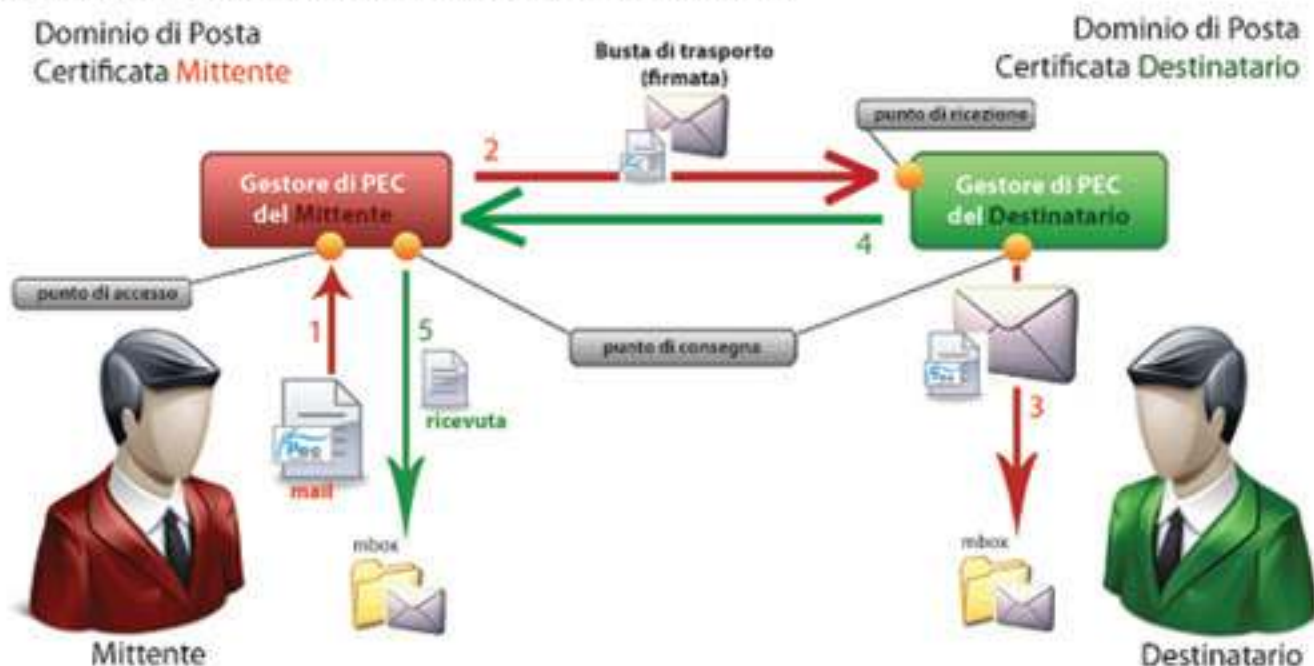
Dominio di Posta
Certificata Mittente

Busta di trasporto
(firmata)

Dominio di Posta
Certificata Destinatario

punto di ricezione

2

Gestore di PEC
del Mittente

Gestore di PEC
del Destinatario

4

punto di accesso

1

5

punto di consegna

3

ricevuta

mail

mbox

mbox

Mittente

Destinatario